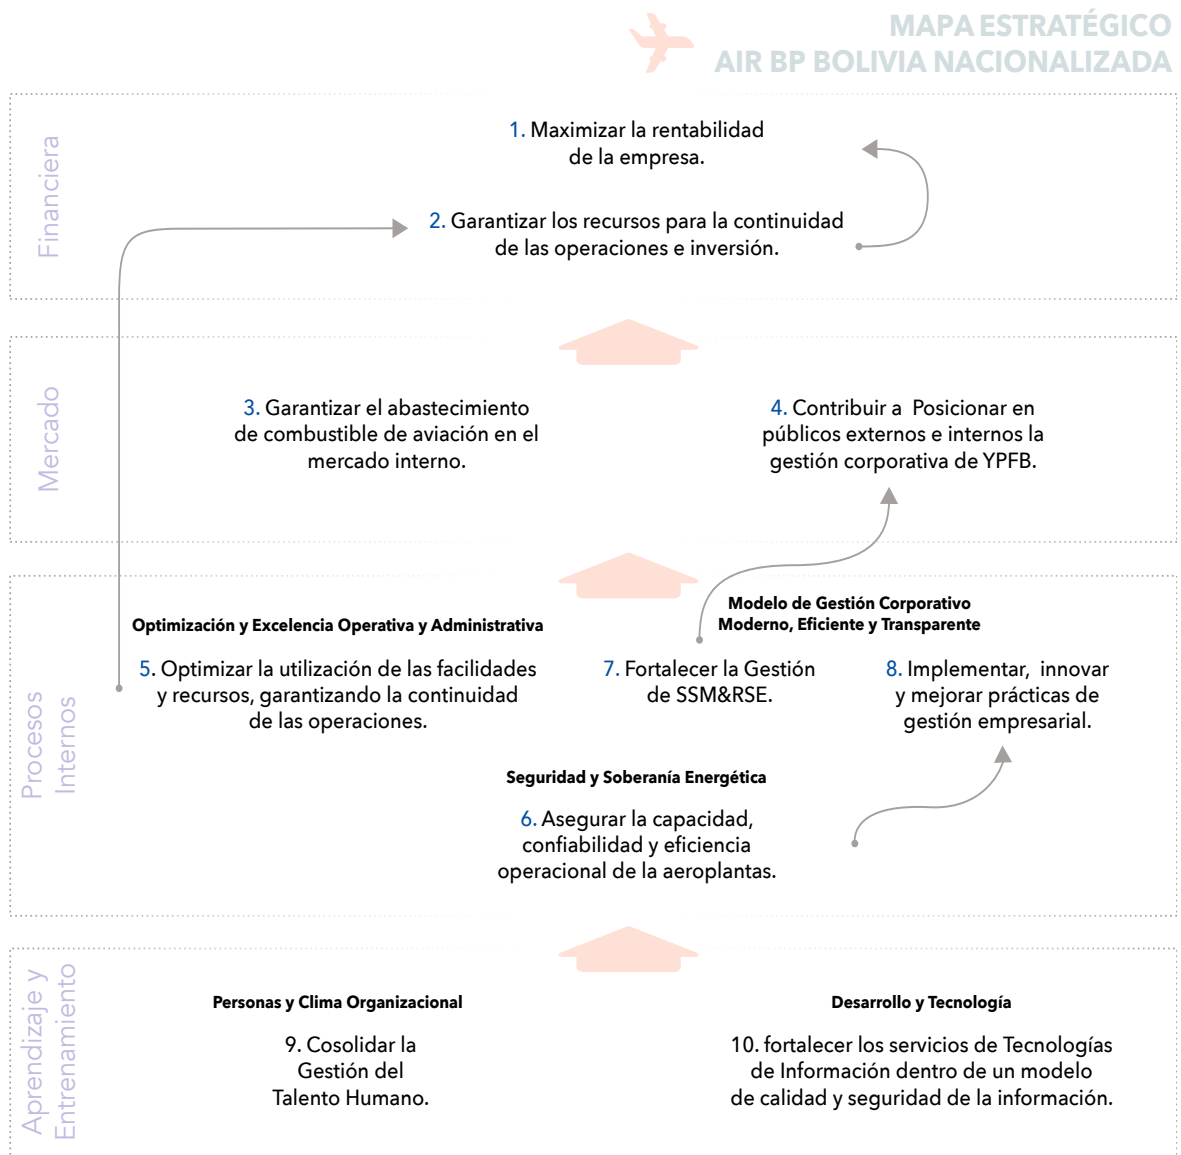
MAPA ESTRATÉGICO
AIR BP BOLIVIA NACIONALIZADA

Financiera

1. Maximizar la rentabilidad de la empresa.

2. Garantizar los recursos para la continuidad de las operaciones e inversión.

Mercado

3. Garantizar el abastecimiento de combustible de aviación en el mercado interno.

4. Contribuir a Posicionar en públicos externos e internos la gestión corporativa de YPFB.

Procesos Internos

Optimización y Excelencia Operativa y Administrativa

5. Optimizar la utilización de las facilidades y recursos, garantizando la continuidad de las operaciones.

Modelo de Gestión Corporativo Moderno, Eficiente y Transparente

7. Fortalecer la Gestión de SSM&RSE.

8. Implementar, innovar y mejorar prácticas de gestión empresarial.

Seguridad y Soberanía Energética

6. Asegurar la capacidad, confiabilidad y eficiencia operacional de la aeroplantas.

Aprendizaje y Entrenamiento

Personas y Clima Organizacional

9. Cosolidar la Gestión del Talento Humano.

Desarrollo y Tecnología

10. fortalecer los servicios de Tecnologías de Información dentro de un modelo de calidad y seguridad de la información.